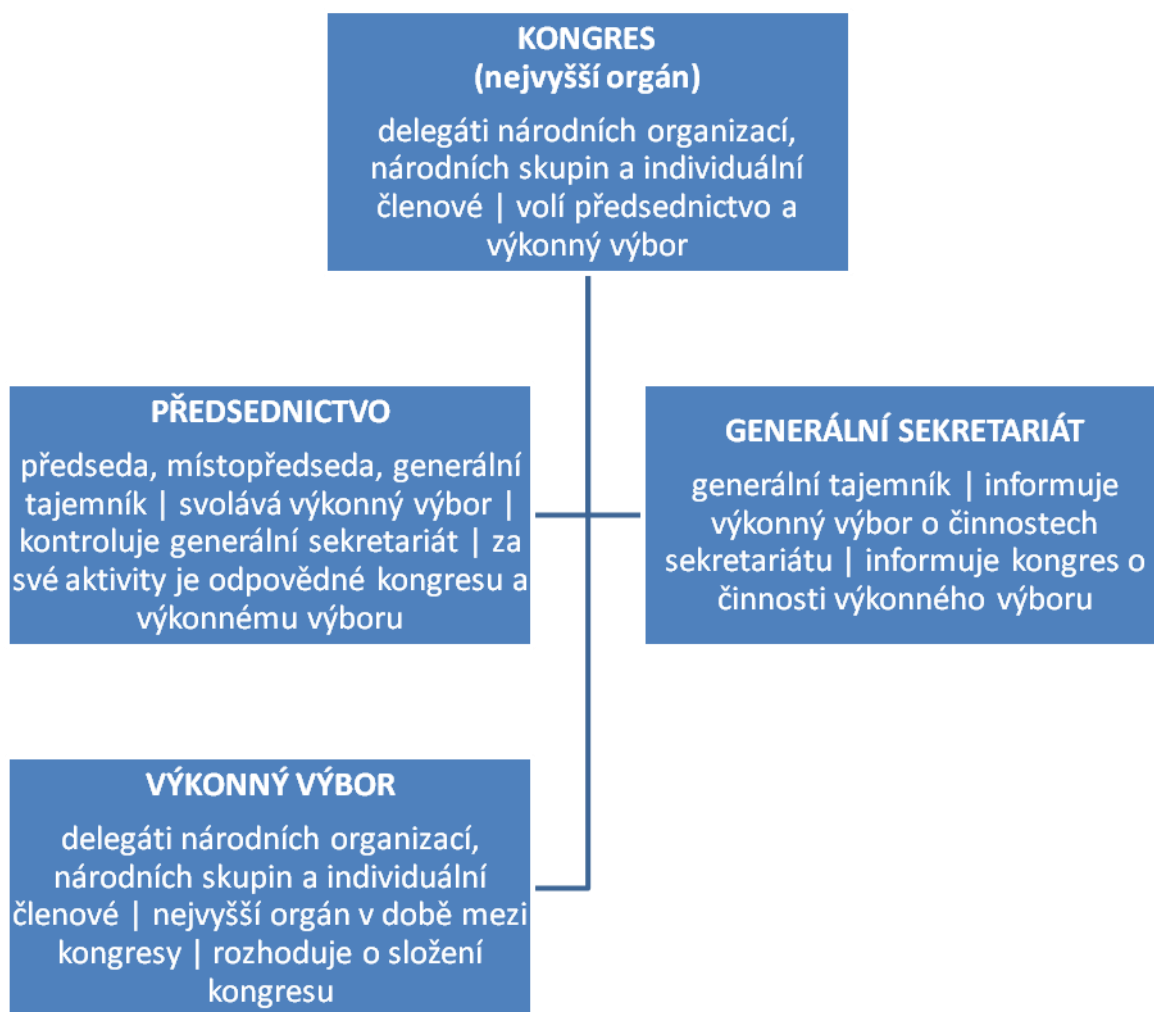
KONGRES
(nejvyšší orgán)

delegáti národních organizací, národních skupin a individuální členové | volí předsednictvo a výkonný výbor

PŘEDSEDNICTVO

předseda, místopředseda, generální tajemník | svolává výkonný výbor | kontroluje generální sekretariát | za své aktivity je odpovědné kongresu a výkonnému výboru

GENERÁLNÍ SEKRETARIÁT

generální tajemník | informuje výkonný výbor o činnostech sekretariátu | informuje kongres o činnosti výkonného výboru

VÝKONNÝ VÝBOR

delegáti národních organizací, národních skupin a individuální členové | nejvyšší orgán v době mezi kongresy | rozhoduje o složení kongresu